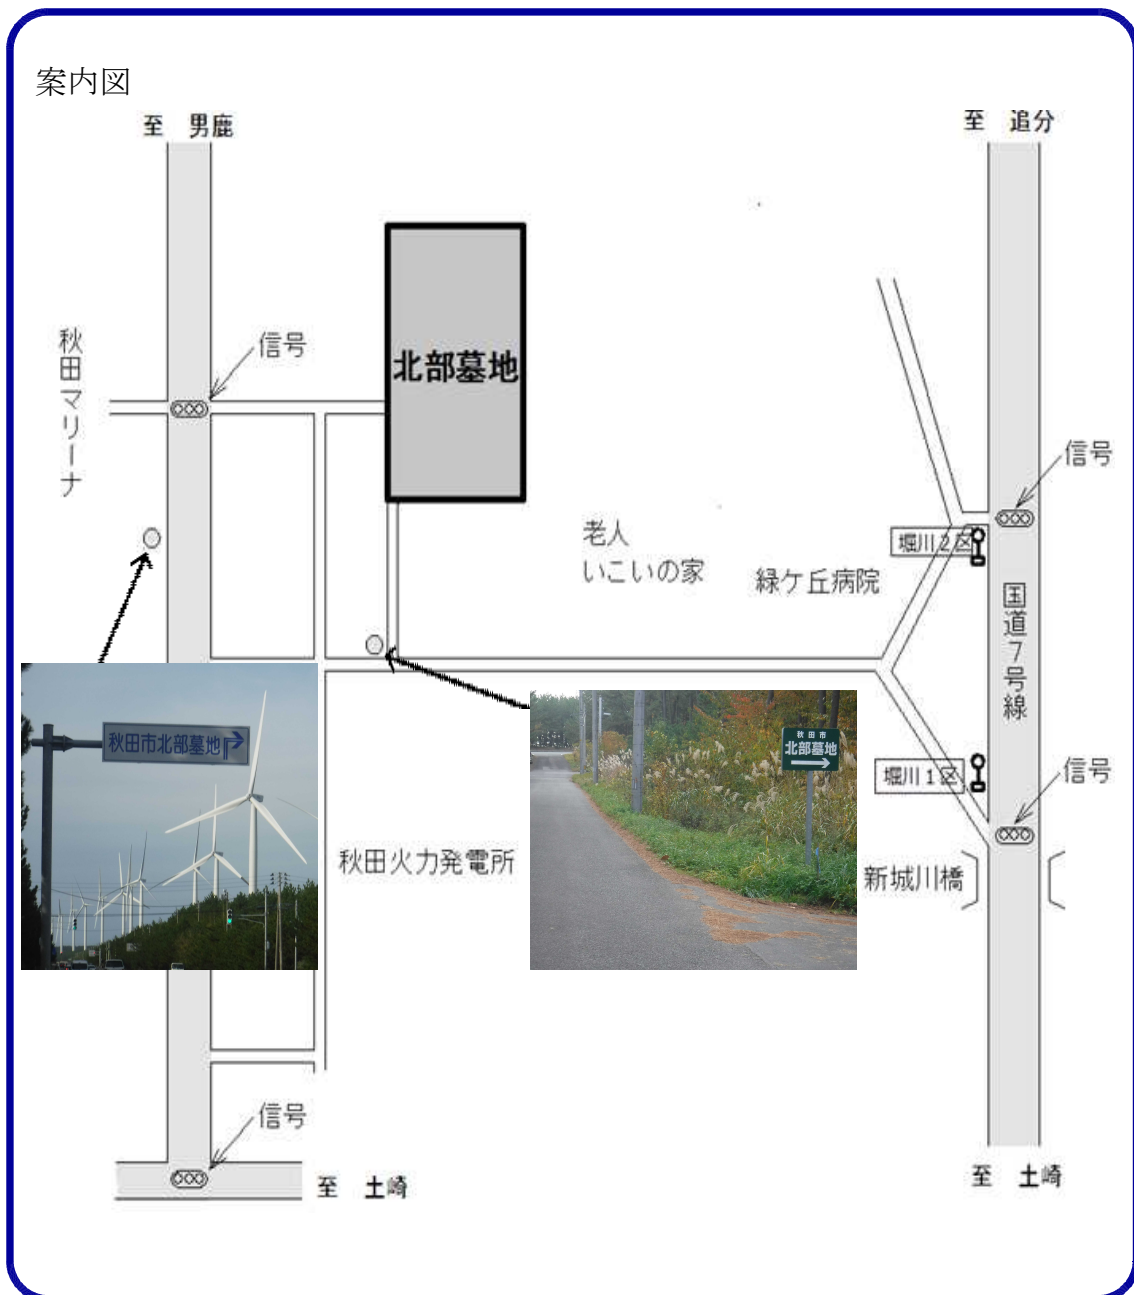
案内図

至　男鹿

至　追分

北部墓地

秋田マリーナ

信号

信号

老人
いこいの家

緑ケ丘病院

堀川２区

国道７号線

堀川１区

信号

秋田市北部墓地

秋田市
北部墓地

秋田火力発電所

新城川橋

信号

至　土崎

至　土崎